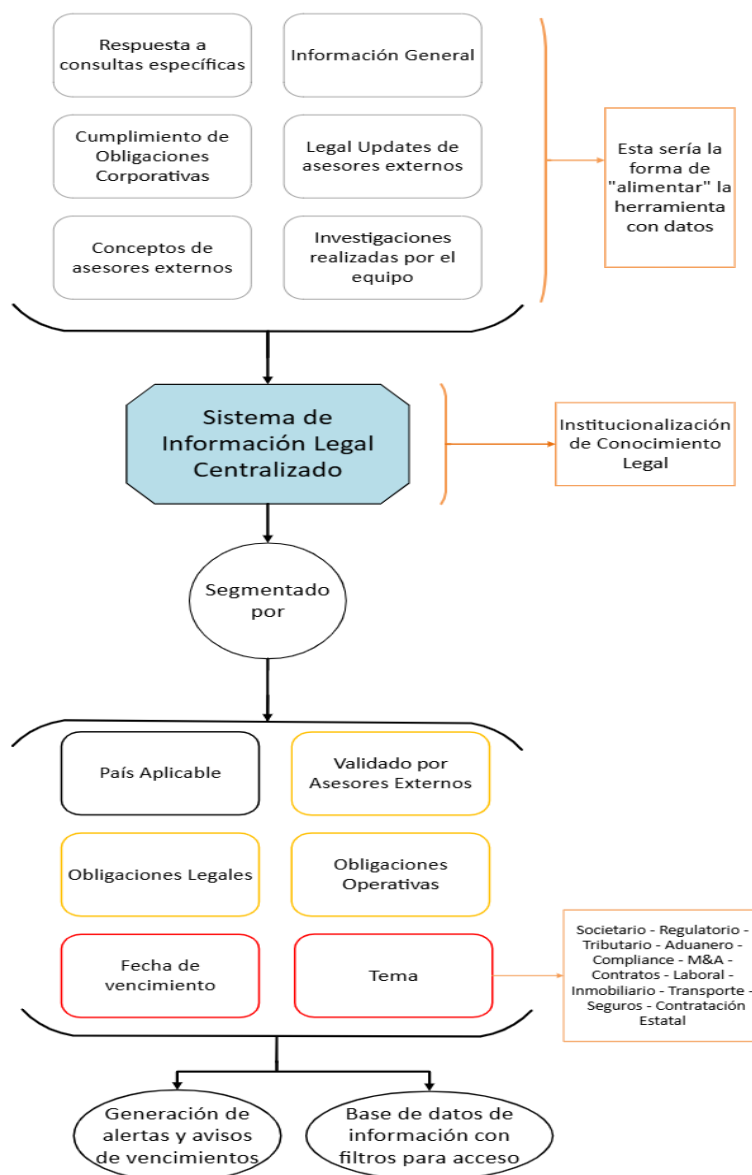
Respuesta a consultas específicas

Información General

Cumplimiento de Obligaciones Corporativas

Legal Updates de asesores externos

Conceptos de asesores externos

Investigaciones realizadas por el equipo

Esta sería la forma de "alimentar" la herramienta con datos

Sistema de Información Legal Centralizado

Institucionalización de Conocimiento Legal

Segmentado por

País Aplicable

Validado por Asesores Externos

Obligaciones Legales

Obligaciones Operativas

Fecha de vencimiento

Tema

Societario - Regulatorio - Tributario - Aduanero - Compliance - M&A - Contratos - Laboral - Inmobiliario - Transporte - Seguros - Contratación Estatal

Generación de alertas y avisos de vencimientos

Base de datos de información con filtros para acceso